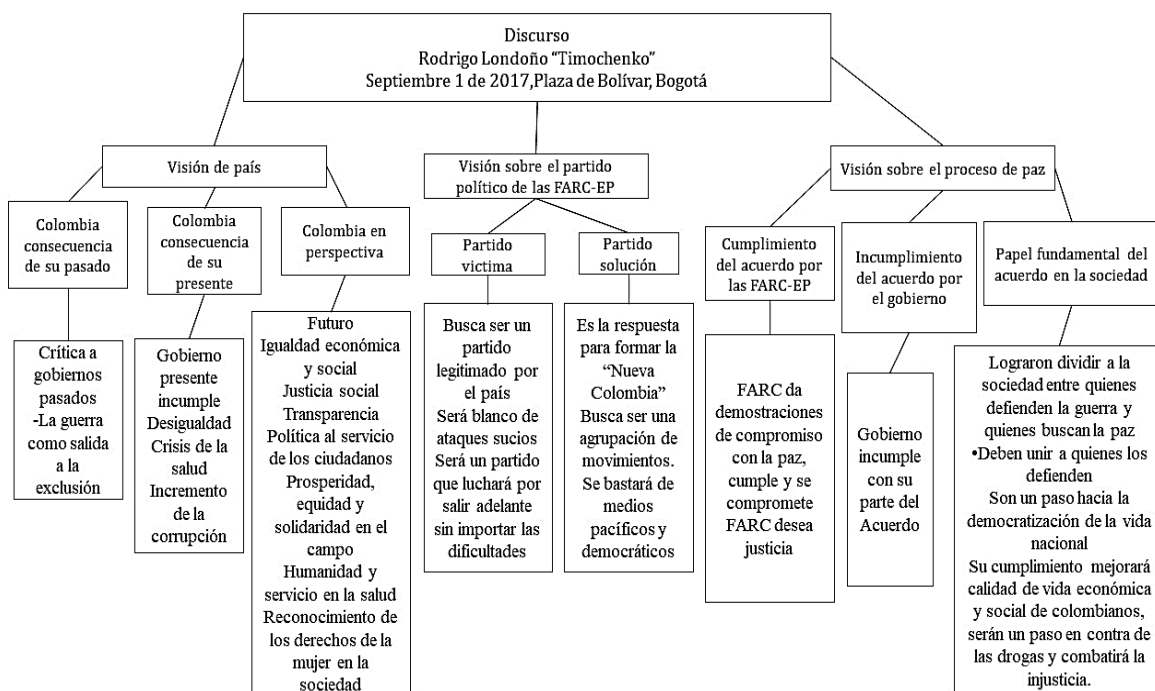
Discurso
Rodrigo Londoño "Timochenko"
Septiembre 1 de 2017,Plaza de Bolívar, Bogotá

Visión de país

Colombia consecuencia de su pasado

Crítica a gobiernos pasados
-La guerra como salida a la exclusión

Colombia consecuencia de su presente

Gobierno presente incumple
Desigualdad
Crisis de la salud
Incremento de la corrupción

Colombia en perspectiva

Futuro
Igualdad económica y social
Justicia social
Transparencia
Política al servicio de los ciudadanos
Prosperidad, equidad y solidaridad en el campo
Humanidad y servicio en la salud
Reconocimiento de los derechos de la mujer en la sociedad

Visión sobre el partido político de las FARC-EP

Partido victima

Busca ser un partido legitimado por el país
Será blanco de ataques sucios
Será un partido que luchará por salir adelante sin importar las dificultades

Partido solución

Es la respuesta para formar la "Nueva Colombia"
Busca ser una agrupación de movimientos.
Se bastará de medios pacíficos y democráticos

Visión sobre el proceso de paz

Cumplimiento del acuerdo por las FARC-EP

FARC da demostraciones de compromiso con la paz, cumple y se compromete
FARC desea justicia

Incumplimiento del acuerdo por el gobierno

Gobierno incumple con su parte del Acuerdo

Papel fundamental del acuerdo en la sociedad

Lograron dividir a la sociedad entre quienes defienden la guerra y quienes buscan la paz
•Deben unir a quienes los defienden
Son un paso hacia la democratización de la vida nacional
Su cumplimiento mejorará calidad de vida económica y social de colombianos, serán un paso en contra de las drogas y combatirá la injusticia.